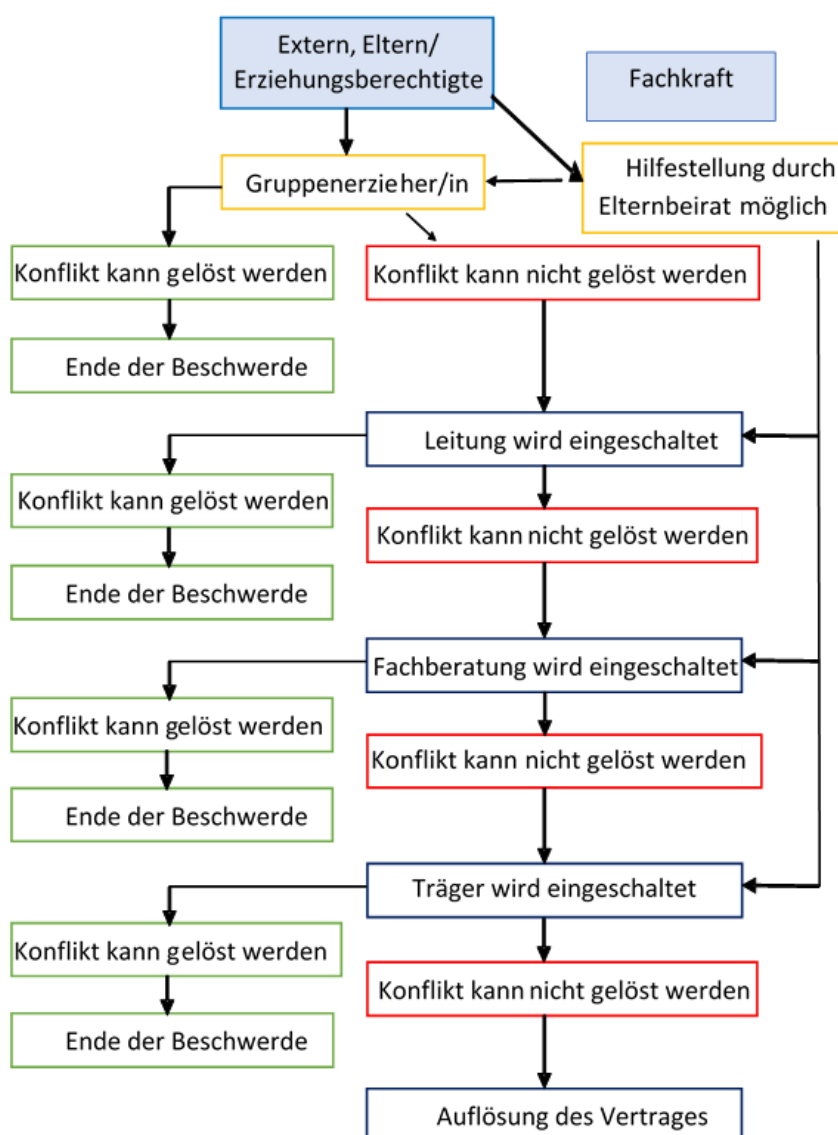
Extern, Eltern/ Erziehungsberechtigte

Fachkraft

Gruppenerzieher/in

Hilfestellung durch Elternbeirat möglich

Konflikt kann gelöst werden

Konflikt kann nicht gelöst werden

Ende der Beschwerde

Leitung wird eingeschaltet

Konflikt kann gelöst werden

Konflikt kann nicht gelöst werden

Ende der Beschwerde

Fachberatung wird eingeschaltet

Konflikt kann gelöst werden

Konflikt kann nicht gelöst werden

Ende der Beschwerde

Träger wird eingeschaltet

Konflikt kann gelöst werden

Konflikt kann nicht gelöst werden

Ende der Beschwerde

Auflösung des Vertrages